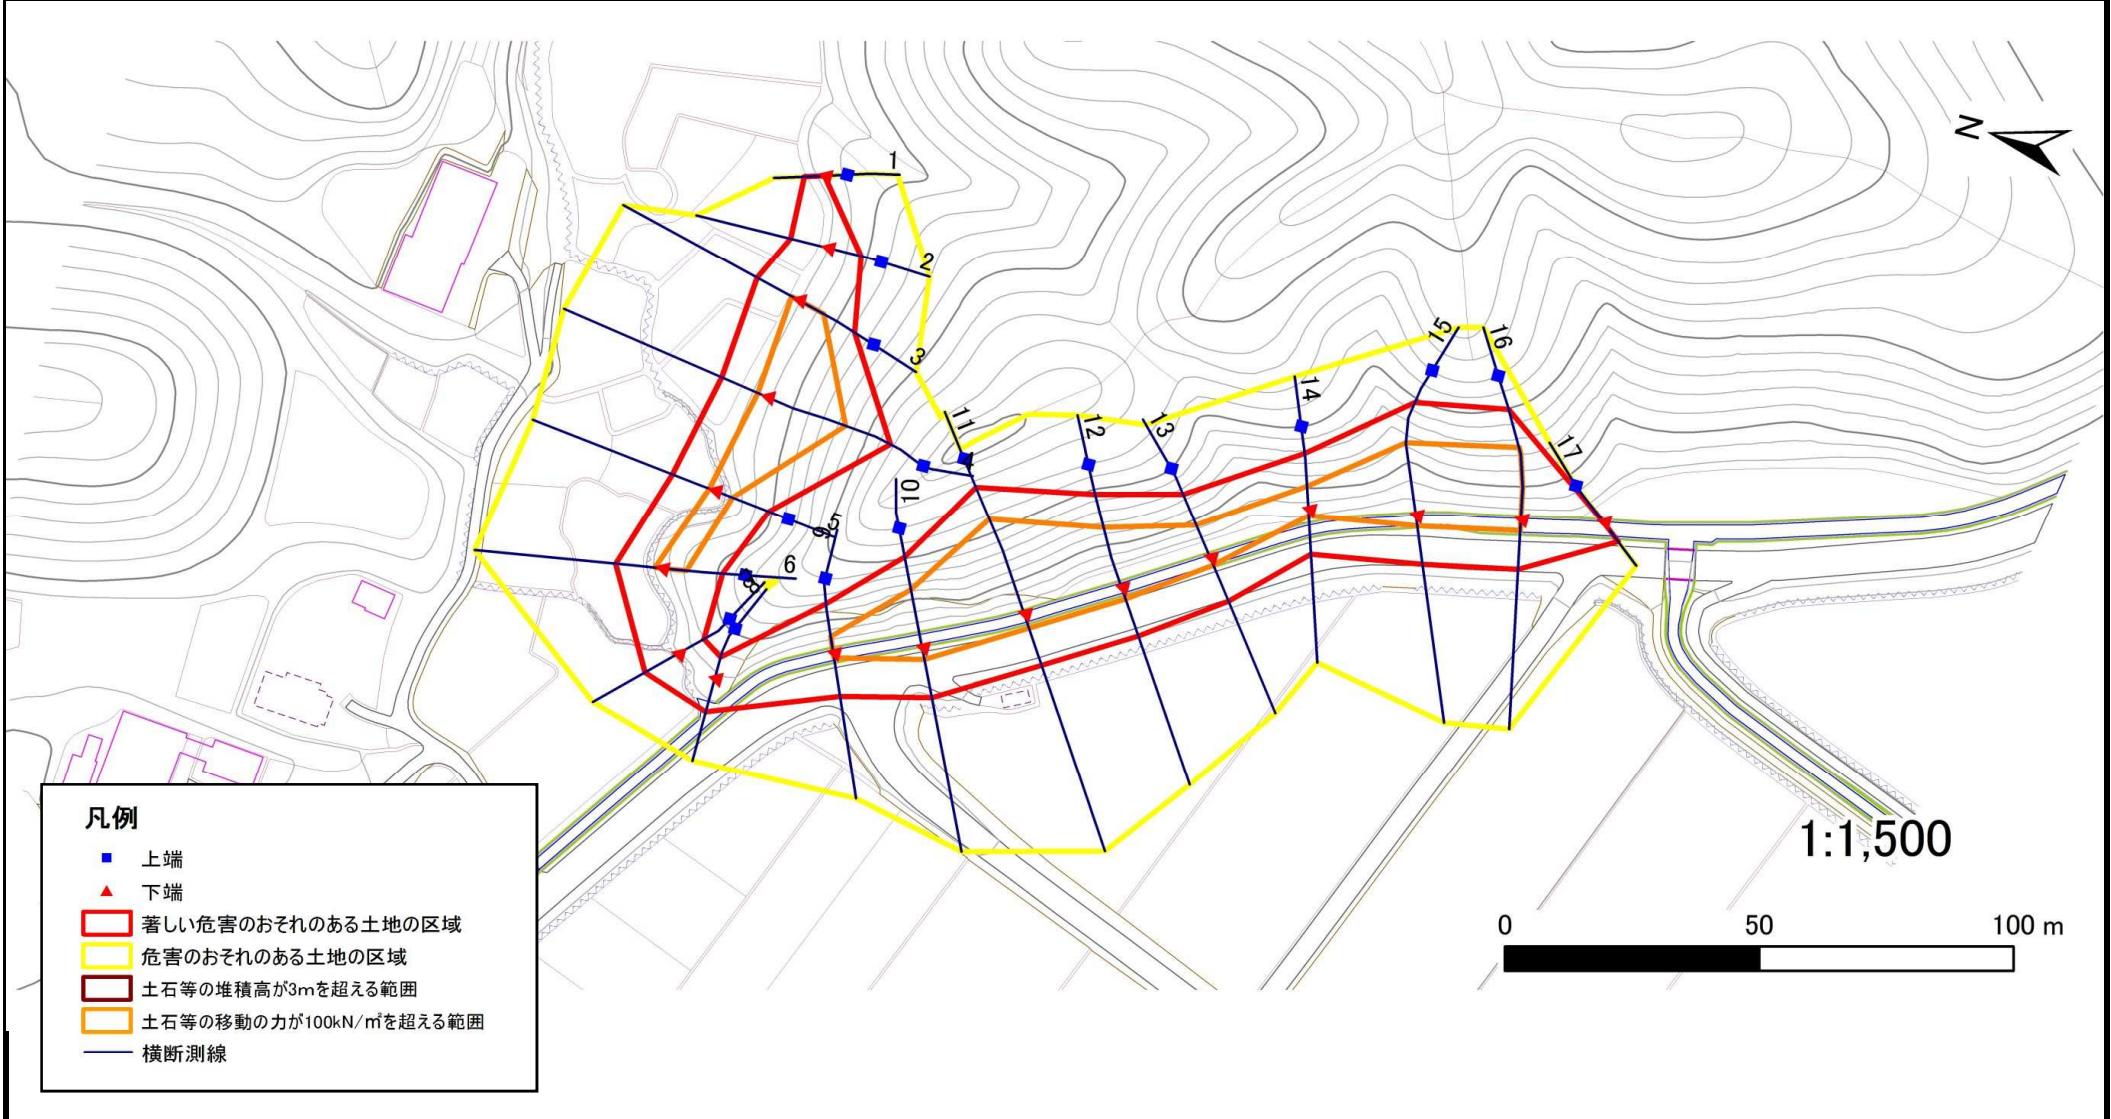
N

1
2
3
4
5
6
7
8
9
10
11
12
13
14
15
16
17

1:1,500

0 50 100 m

凡例
上端
下端
著しい危害のおそれのある土地の区域
危害のおそれのある土地の区域
土石等の堆積高が3mを超える範囲
土石等の移動の力が100kN/㎡を超える範囲
横断測線